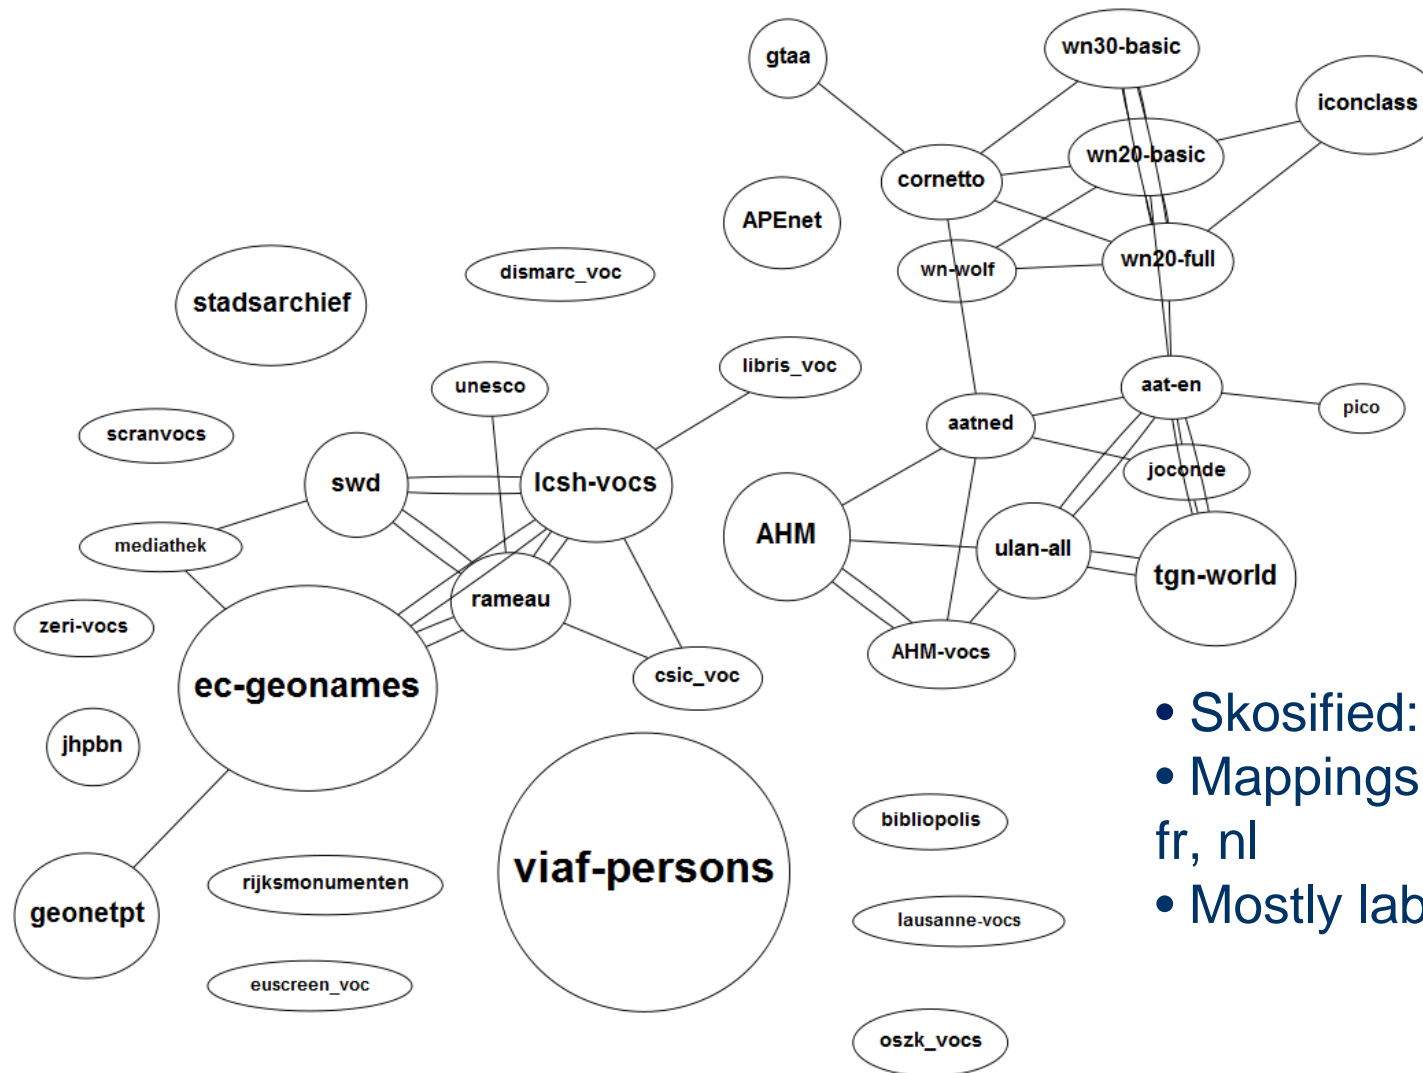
gtaa
wn30-basic
iconclass
wn20-basic
cornetto
APEnet
wn-wolf
wn20-full
stadsarchief
dismarc_voc
libris_voc
unesco
aat-en
pico
scranvocs
aatned
joconde
swd
lcsh-vocs
AHM
ulan-all
tgn-world
mediathek
rameau
zeri-vocs
ec-geonames
csic_voc
AHM-vocs
jhpbn
• Skosified:
• Mappings
fr, nl
• Mostly lab
bibliopolis
geonetpt
rijksmonumenten
viaf-persons
lausanne-vocs
euscreen_voc
oszk_vocs